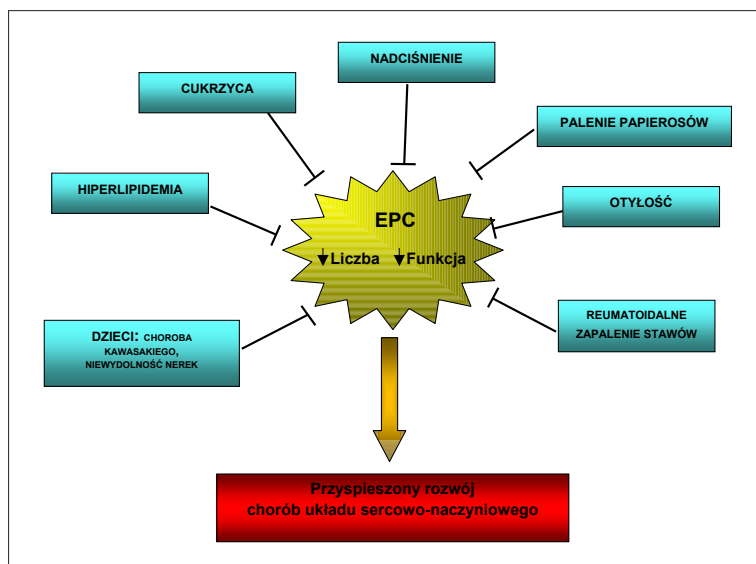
NADCIŚNIENIE

CUKRZYCA

PALENIE PAPIEROSÓW

HIPERLIPIDEMIA

OTYŁOŚĆ

EPC

↓Liczba ↓Funkcja

REUMATOIDALNE ZAPALENIE STAWÓW

DZIECI: CHOROBA KAWASAKIEGO, NIEWYDOLNOŚĆ NEREK

Przyspieszony rozwój chorób układu sercowo-naczyniowego